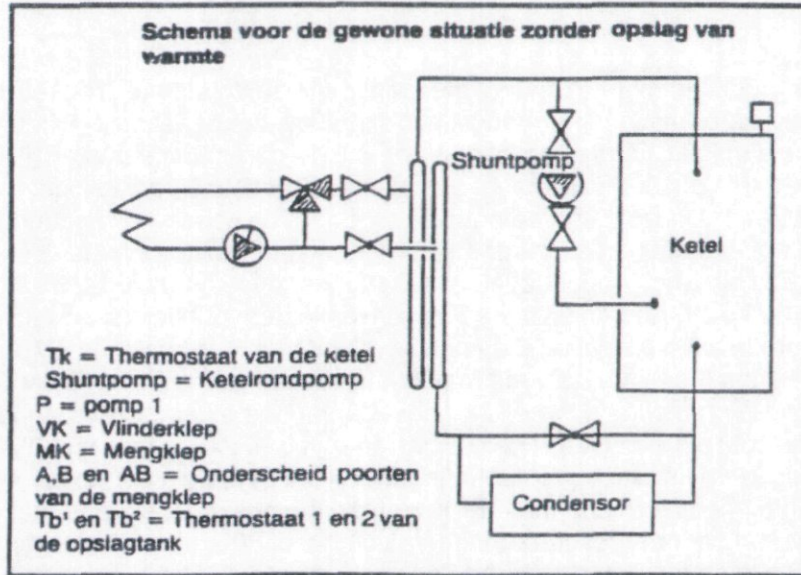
Schema voor de gewone situatie zonder opslag van warmte

Shuntpomp

Ketel

Tk = Thermostaat van de ketel
Shuntpomp = Ketelrondpomp
P = pomp 1
VK = Vlinderklep
MK = Mengklep
A,B en AB = Onderscheid poorten van de mengklep
Tb¹ en Tb² = Thermostaat 1 en 2 van de opslagtank

Condensor